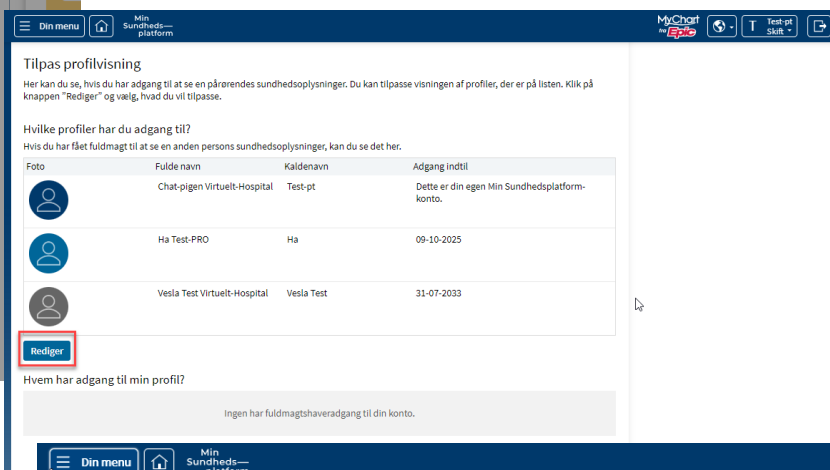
Din menu

Min Sundheds— platform

MyChart fra Epic

T Test-pt Skift

Tilpas profilvisning

Her kan du se, hvis du har adgang til at se en pårørendes sundhedsoplysninger. Du kan tilpasse visningen af profiler, der er på listen. Klik på knappen "Rediger" og vælg, hvad du vil tilpasse.

Hvilke profiler har du adgang til?

Hvis du har fået fuldmagt til at se en anden persons sundhedsoplysninger, kan du se det her.

| Foto | Fulde navn | Kaldenavn | Adgang indtil |
|---|---|---|---|
| | Chat-pigen Virtuelt-Hospital | Test-pt | Dette er din egen Min Sundhedsplatform-konto. |
| | Ha Test-PRO | Ha | 09-10-2025 |
| | Vesla Test Virtuelt-Hospital | Vesla Test | 31-07-2033 |

Rediger

Hvem har adgang til min profil?

Ingen har fuldmagtshaveradgang til din konto.

Din menu

Min Sundheds—